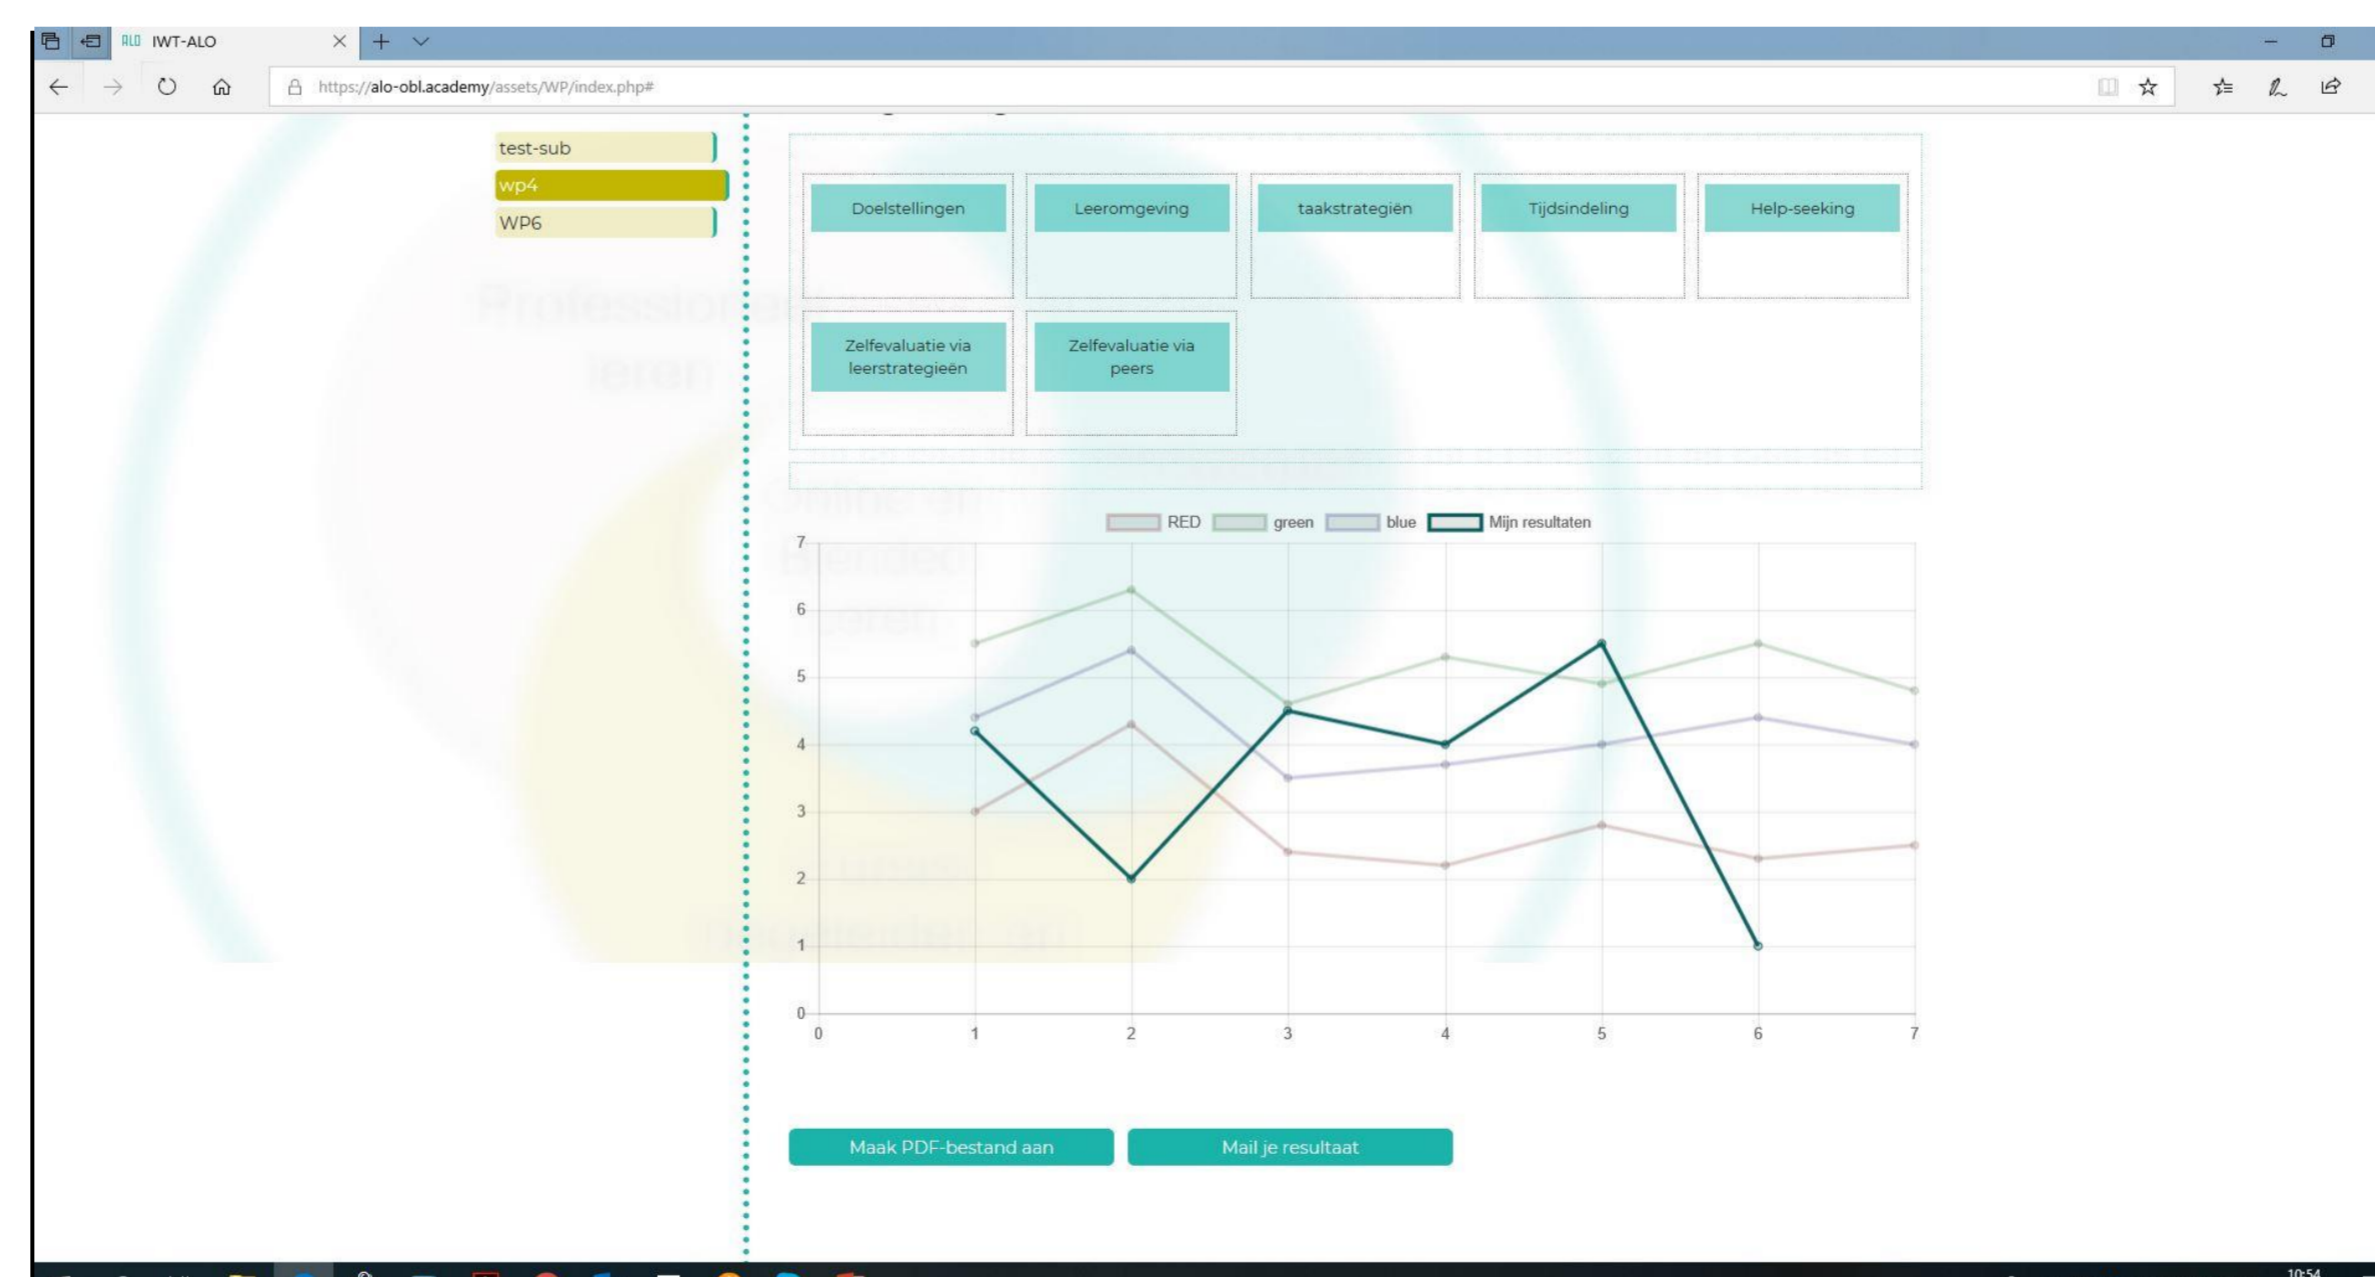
ALO IWT-ALO

https://alo-obl.academy/assets/WP/index.php#

test-sub
wp4
WP6

Doelstellingen
Leeromgeving
taakstrategiën
Tijdsindeling
Help-seeking
Zelfevaluatie via leerstrategieën
Zelfevaluatie via peers

RED green blue Mijn resultaten

7
6
5
4
3
2
1
0
0 1 2 3 4 5 6 7

Maak PDF-bestand aan
Mail je resultaat

10:54